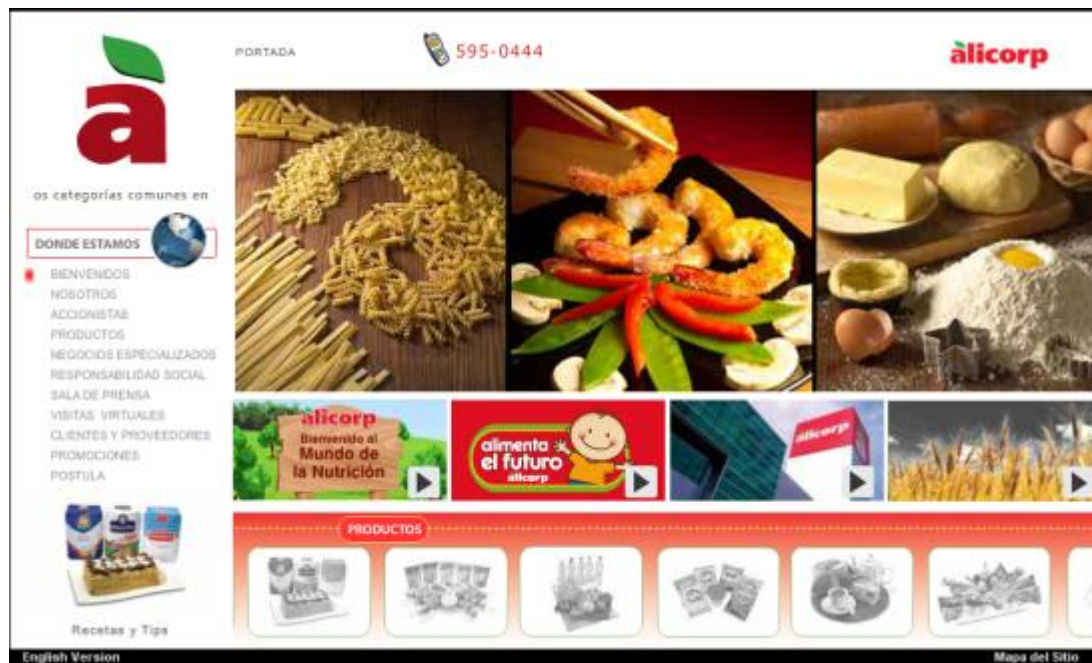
PORTADA

595-0444

alicorp

os categorías comunes en

DONDE ESTAMOS

BIENVENIDOS
NOSOTROS
ACCIONISTAS
PRODUCTOS
NEGOCIOS ESPECIALIZADOS
RESPONSABILIDAD SOCIAL
SALA DE PRENSA
VISITAS VIRTUALES
CLIENTES Y PROVEEDORES
PROMOCIONES
POSTULA

Recetas y Tips

alicorp
Bienvenido al
Mundo de
la Nutrición

alimenta
el futuro
alicorp

alicorp

PRODUCTOS

English Version

Mapa del Sitio